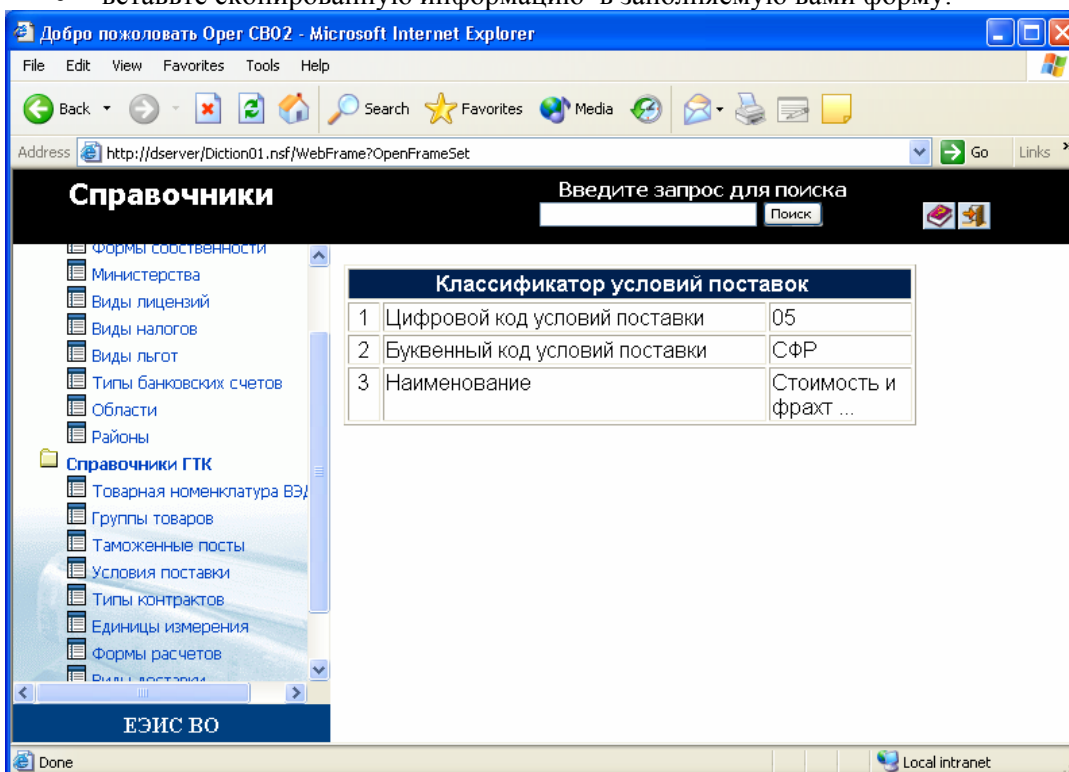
- вставьте скопированную информацию в заполняемую вами форму.

Добро пожоловать Oper CB02 - Microsoft Internet Explorer

File Edit View Favorites Tools Help

Back Search Favorites Media

Address http://dserver/Diction01.nsf/WebFrame?OpenFrameSet Go Links

Справочники

Введите запрос для поиска

Поиск

Формы собственности
Министерства
Виды лицензий
Виды налогов
Виды льгот
Типы банковских счетов
Области
Районы
Справочники ГТК
Товарная номенклатура ВЭД
Группы товаров
Таможенные посты
Условия поставки
Типы контрактов
Единицы измерения
Формы расчетов
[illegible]

ЕЭИС ВО

| Классификатор условий поставок | | |
|---|---|---|
| 1 | Цифровой код условий поставки | 05 |
| 2 | Буквенный код условий поставки | СФР |
| 3 | Наименование | Стоимость и фрахт ... |

Done

Local intranet